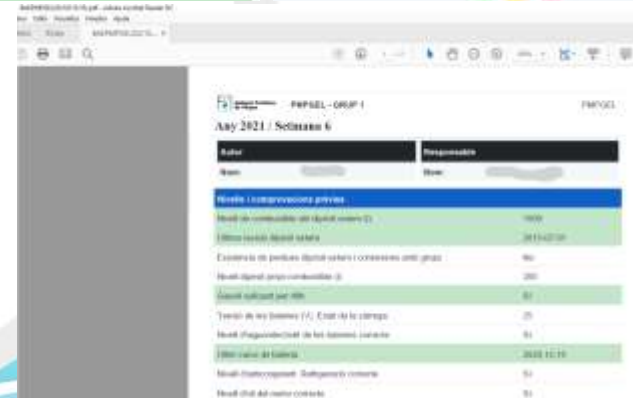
PMPGEL - GRUP 1

PMPGEL

Any 2021 / Setmana 6

| Autor | Responsable |
|---|---|
| Nom: | Nom: |

| Nivells i comprovacions prèvies | |
|---|---|
| Nivell de combustible del dipòsit exterior (l) | 1900 |
| Últim reomplir dipòsit exterior | 2021-02-10 |
| Existència de pèrdues dipòsit exterior i connexions amb grup | No |
| Nivell dipòsit propi combustible (l) | 260 |
| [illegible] | 80 |
| Tensió de les bateries (V). Estat de la càrrega | 25 |
| Nivell d'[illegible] de les bateries correcte | Sí |
| Últim canvi de bateria | 2020-12-15 |
| Nivell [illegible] correcte | Sí |
| Nivell d'oli del motor correcte | Sí |